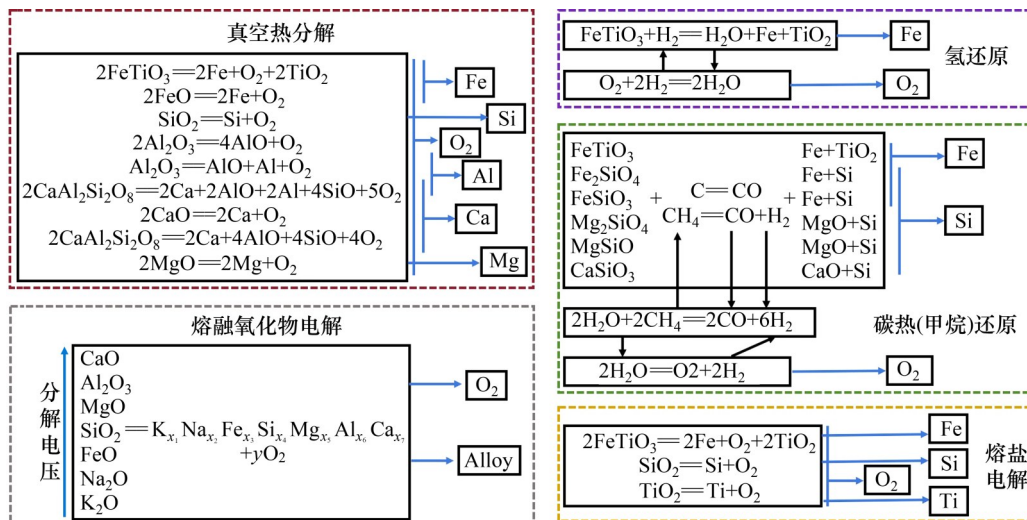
真空热分解

$2FeTiO_3 = 2Fe + O_2 + 2TiO_2$
$2FeO = 2Fe + O_2$
$SiO_2 = Si + O_2$
$2Al_2O_3 = 4AlO + O_2$
$Al_2O_3 = AlO + Al + O_2$
$2CaAl_2Si_2O_8 = 2Ca + 2AlO + 2Al + 4SiO + 5O_2$
$2CaO = 2Ca + O_2$
$2CaAl_2Si_2O_8 = 2Ca + 4AlO + 4SiO + 4O_2$
$2MgO = 2Mg + O_2$

Fe
Si
$O_2$
Al
Ca
Mg

$FeTiO_3 + H_2 = H_2O + Fe + TiO_2$
$O_2 + 2H_2 = 2H_2O$
Fe
$O_2$
氢还原

$FeTiO_3$
$Fe_2SiO_4$
$FeSiO_3$
$Mg_2SiO_4$
MgSiO
$CaSiO_3$
+
$C = CO$
$CH_4 = CO + H_2$
+
$Fe + TiO_2$
$Fe + Si$
$Fe + Si$
$MgO + Si$
$MgO + Si$
$CaO + Si$
Fe
Si

$2H_2O + 2CH_4 = 2CO + 6H_2$
碳热(甲烷)还原
$2H_2O = O2 + 2H_2$
$O_2$

熔融氧化物电解

分解电压

CaO
$Al_2O_3$
MgO
$SiO_2 = K_{x_1} Na_{x_2} Fe_{x_3} Si_{x_4} Mg_{x_5} Al_{x_6} Ca_{x_7} + yO_2$
FeO
$Na_2O$
$K_2O$

$O_2$
Alloy

$2FeTiO_3 = 2Fe + O_2 + 2TiO_2$
$SiO_2 = Si + O_2$
$TiO_2 = Ti + O_2$
Fe
Si
$O_2$
Ti
熔盐电解